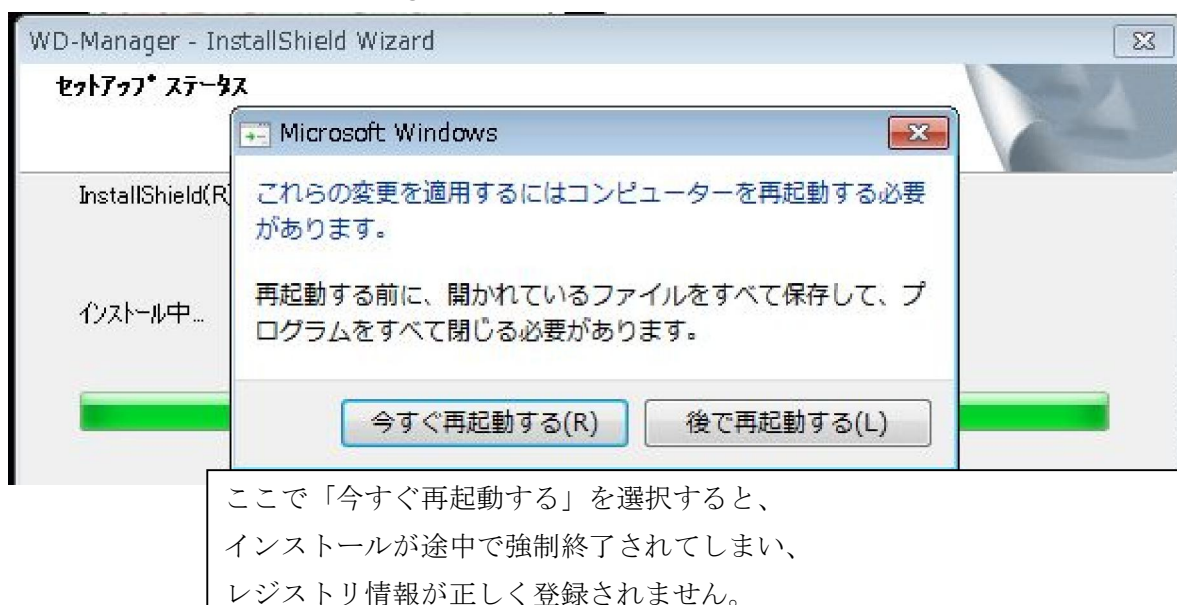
WD-Manager - InstallShield Wizard

ｾｯﾄｱｯﾌﾟ ｽﾃｰﾀｽ

Microsoft Windows

InstallShield(R)

これらの変更を適用するにはコンピューターを再起動する必要があります。

ｲﾝｽﾄｰﾙ中...

再起動する前に、開かれているファイルをすべて保存して、プログラムをすべて閉じる必要があります。

今すぐ再起動する(R)

後で再起動する(L)

ここで「今すぐ再起動する」を選択すると、
インストールが途中で強制終了されてしまい、
レジストリ情報が正しく登録されません。